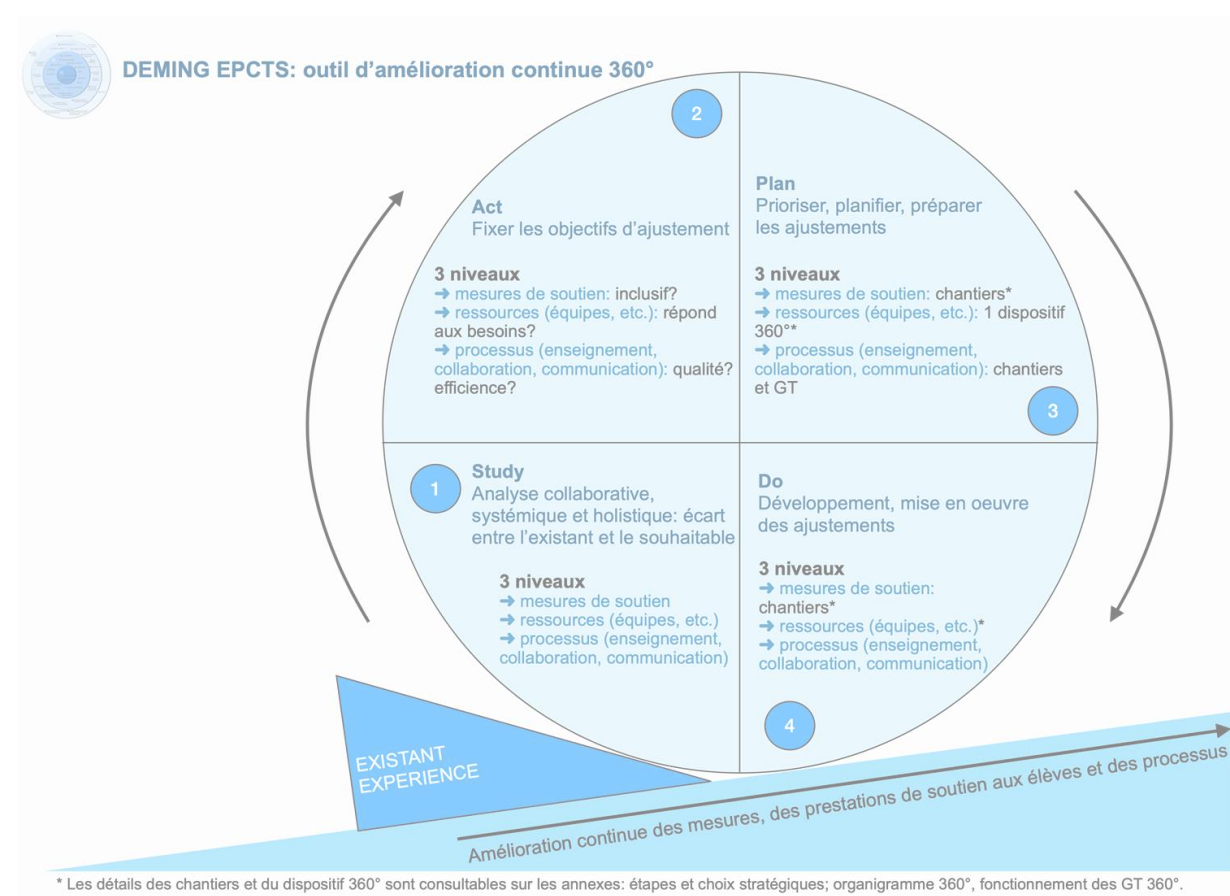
DEMING EPCTS: outil d'amélioration continue 360°

2

Act
Fixer les objectifs d'ajustement

3 niveaux
➜ mesures de soutien: inclusif?
➜ ressources (équipes, etc.): répond aux besoins?
➜ processus (enseignement, collaboration, communication): qualité? efficience?

Plan
Prioriser, planifier, préparer les ajustements

3 niveaux
➜ mesures de soutien: chantiers*
➜ ressources (équipes, etc.): 1 dispositif 360°*
➜ processus (enseignement, collaboration, communication): chantiers et GT

3

1

Study
Analyse collaborative, systémique et holistique: écart entre l'existant et le souhaitable

3 niveaux
➜ mesures de soutien
➜ ressources (équipes, etc.)
➜ processus (enseignement, collaboration, communication)

Do
Développement, mise en oeuvre des ajustements

3 niveaux
➜ mesures de soutien: chantiers*
➜ ressources (équipes, etc.)*
➜ processus (enseignement, collaboration, communication)

4

EXISTANT
EXPERIENCE

Amélioration continue des mesures, des prestations de soutien aux élèves et des processus

* Les détails des chantiers et du dispositif 360° sont consultables sur les annexes: étapes et choix stratégiques; organigramme 360°, fonctionnement des GT 360°.